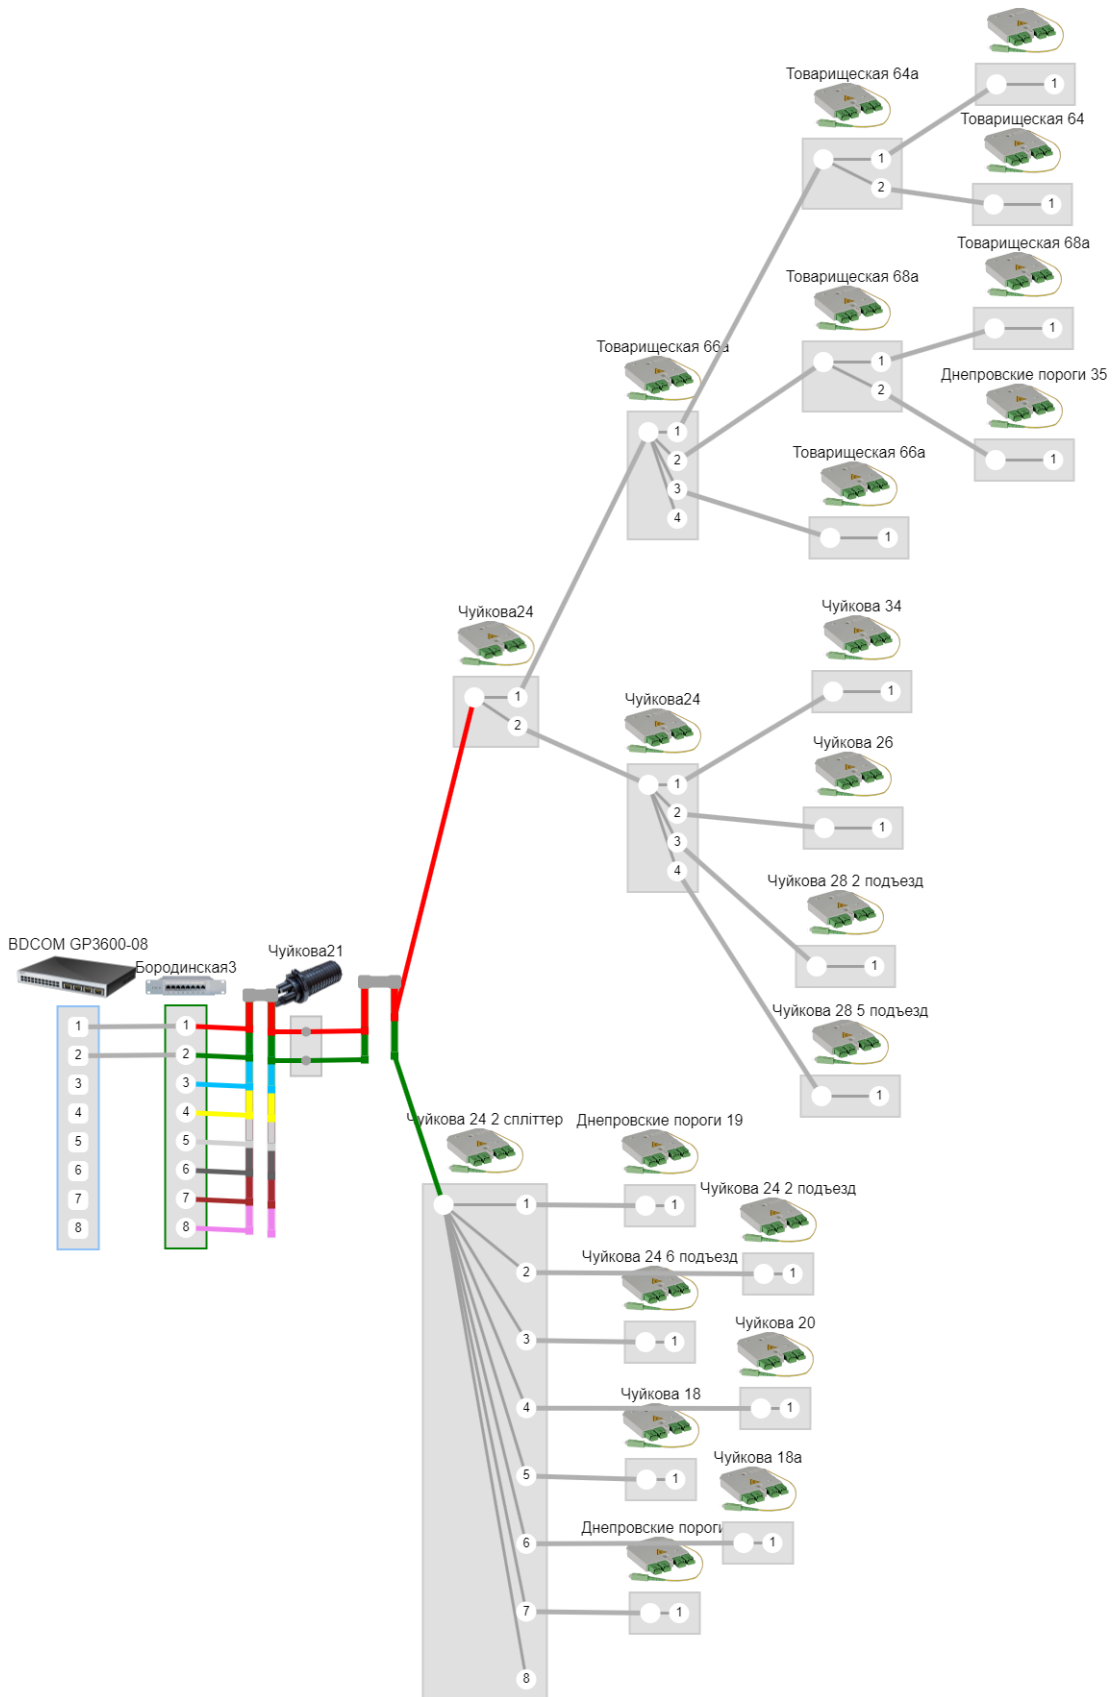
Товарищеская 64а
1
1
2
Товарищеская 64
1
Товарищеская 68а
Товарищеская 68а
1
1
2
Днепровские пороги 35
Товарищеская 66а
1
1
2
3
4
Товарищеская 66а
1
Чуйкова24
Чуйкова 34
1
1
2
Чуйкова24
1
Чуйкова 26
2
1
3
4
Чуйкова 28 2 подъезд
1
Чуйкова 28 5 подъезд
1
BDCOM GP3600-08
Бородинская3
Чуйкова21
1
1
2
2
3
3
4
4
5
5
6
6
7
7
8
8
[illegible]уйкова 24 2 сплітер
Днепровские пороги 19
1
1
Чуйкова 24 2 подъезд
Чуйкова 24 6 подъезд
2
1
3
1
Чуйкова 20
Чуйкова 18
4
1
5
1
Чуйкова 18а
Днепровские пороги
6
1
7
1
8